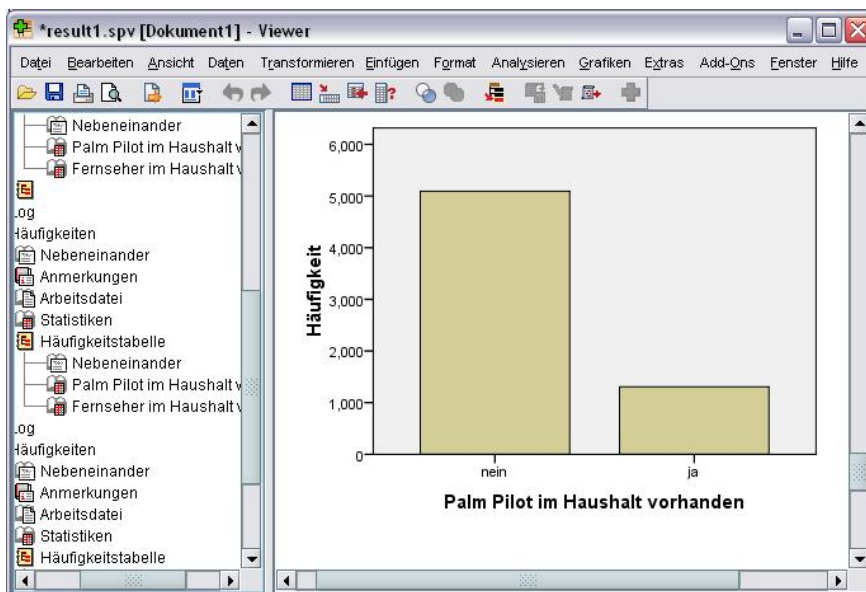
*result1.spv [Dokument1] - Viewer

Datei Bearbeiten Ansicht Daten Transformieren Einfügen Format Analysieren Grafiken Extras Add-Ons Fenster Hilfe

Nebeneinander
Palm Pilot im Haushalt v
Fernseher im Haushalt v
.og
Häufigkeiten
Nebeneinander
Anmerkungen
Arbeitsdatei
Statistiken
Häufigkeitstabelle
Nebeneinander
Palm Pilot im Haushalt v
Fernseher im Haushalt v
.og
Häufigkeiten
Nebeneinander
Anmerkungen
Arbeitsdatei
Statistiken
Häufigkeitstabelle

6,000
5,000
4,000
3,000
2,000
1,000
0
Häufigkeit
nein
ja
Palm Pilot im Haushalt vorhanden